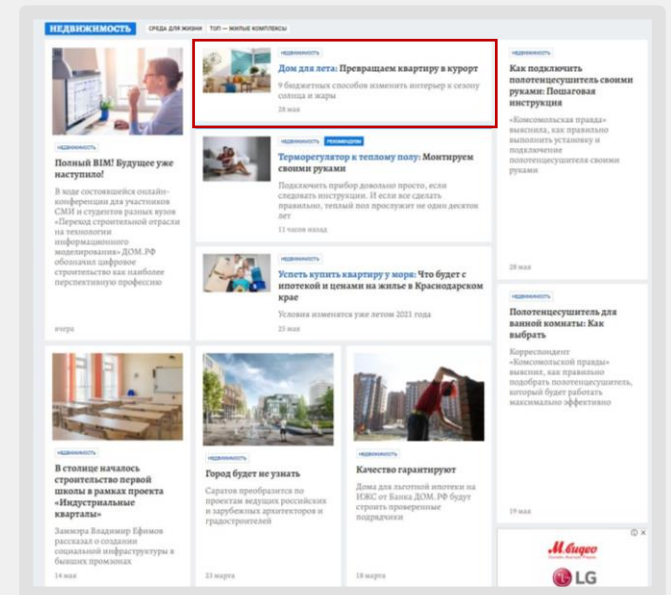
НЕДВИЖИМОСТЬ СРЕДА ДЛЯ ЖИЗНИ ТОП — ЖИЛЫЕ КОМПЛЕКСЫ

НЕДВИЖИМОСТЬ

Полный BIM! Будущее уже наступило!

В ходе состоявшейся онлайн-конференции для участников СМИ и студентов разных вузов «Переход строительной отрасли на технологии информационного моделирования» ДОМ.РФ обозначил цифровое строительство как наиболее перспективную профессию

вчера

НЕДВИЖИМОСТЬ

Дом для лета: Превращаем квартиру в курорт

9 бюджетных способов изменить интерьер к сезону солнца и жары

28 мая

НЕДВИЖИМОСТЬ РЕКЛАМА

Терморегулятор к теплому полу: Монтируем своими руками

Подключить прибор довольно просто, если следовать инструкции. И все же сделать правильно, теплый пол прослужит не один десяток лет

11 часов назад

НЕДВИЖИМОСТЬ

Успеть купить квартиру у моря: Что будет с ипотекой и ценами на жилье в Краснодарском крае

Условия изменятся уже летом 2021 года

25 мая

НЕДВИЖИМОСТЬ

Как подключить полотенцесушитель своими руками: Пошаговая инструкция

«Комсомольская правда» выяснила, как правильно выполнить установку и подключение полотенцесушителя своими руками

28 мая

НЕДВИЖИМОСТЬ

Полотенцесушитель для ванной комнаты: Как выбрать

Корреспондент «Комсомольской правды» выяснил, как правильно подобрать полотенцесушитель, который будет работать максимально эффективно

19 мая

НЕДВИЖИМОСТЬ

В столице началось строительство первой школы в рамках проекта «Индустриальные кварталы»

Заммэра Владимир Ефимов рассказал о создании социальной инфраструктуры в бывших промзонах

14 мая

НЕДВИЖИМОСТЬ

Город будет не узнать

Саратов преобразится по проектам ведущих российских и зарубежных архитекторов и градостроителей

23 марта

НЕДВИЖИМОСТЬ

Качество гарантируют

Дома для льготной ипотеки на ИЖС от Банка ДОМ.РФ будут строить проверенные подрядчики

18 марта

М.видео
LG